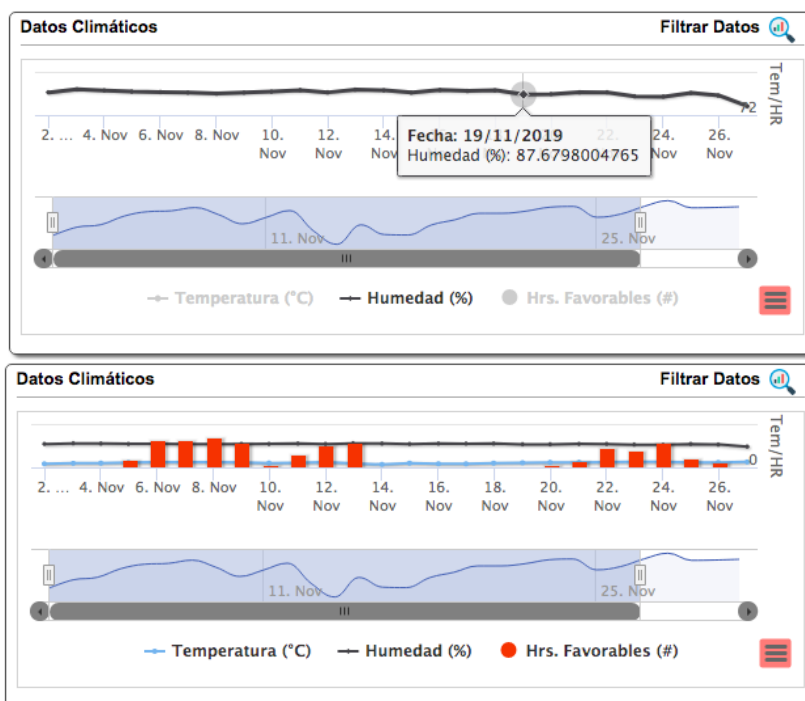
Datos Climáticos

Filtrar Datos

Tem/HR

72

2. … 4. Nov 6. Nov 8. Nov 10. Nov 12. Nov 14. Nov 22. Nov 24. Nov 26. Nov

Fecha: 19/11/2019
Humedad (%): 87.6798004765

11. Nov

25. Nov

Temperatura (°C) Humedad (%) Hrs. Favorables (#)

Datos Climáticos

Filtrar Datos

Tem/HR

0

2. … 4. Nov 6. Nov 8. Nov 10. Nov 12. Nov 14. Nov 16. Nov 18. Nov 20. Nov 22. Nov 24. Nov 26. Nov

11. Nov

25. Nov

Temperatura (°C) Humedad (%) Hrs. Favorables (#)